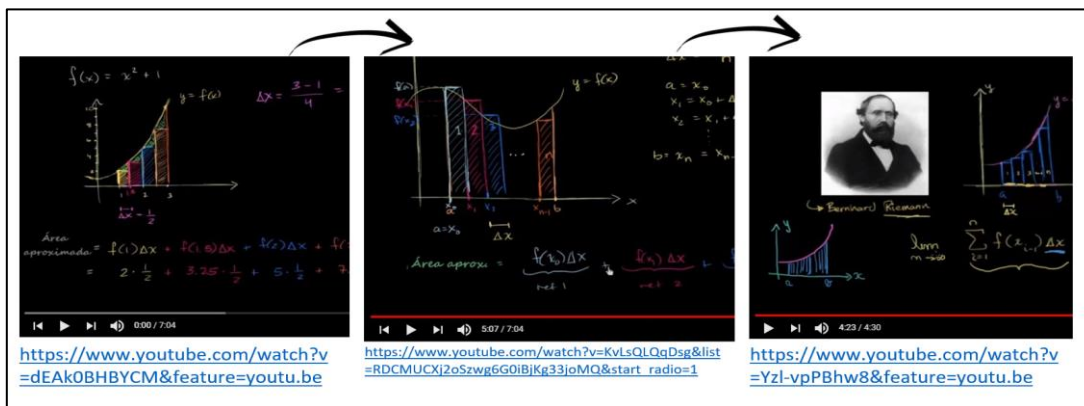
$f(x) = x^2 + 1$

$y = f(x)$

$\Delta x = \frac{3-1}{4}$

$\Delta x = \frac{1}{2}$

Área aproximada $= f(1)\Delta x + f(1.5)\Delta x + f(2)\Delta x + f($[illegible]

$= 2 \cdot \frac{1}{2} + 3.25 \cdot \frac{1}{2} + 5 \cdot \frac{1}{2} + 7$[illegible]

0:00 / 7:04

https://www.youtube.com/watch?v=dEAk0BHBYCM&feature=youtu.be

$y = f(x)$

$a = x_0$

$x_1 = x_0 + \Delta$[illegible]

$x_2 = x_1 +$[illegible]

$b = x_n = x_n$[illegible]

$a = x_0$

$\Delta x$

Área aprox. $= f(x_0)\Delta x + f(x_1)\Delta x +$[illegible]

ret 1

ret 2

5:07 / 7:04

https://www.youtube.com/watch?v=KvLsQLQqDsg&list=RDCMUCXj2oSzwg6G0iBjKg33joMQ&start_radio=1

Bernhard Riemann

$\lim_{n \to \infty} \sum_{i=1}^{n} f(x_{i-1})\Delta x$

$a$ $b$ $\Delta x$

4:23 / 4:30

https://www.youtube.com/watch?v=Yzl-vpPBhw8&feature=youtu.be